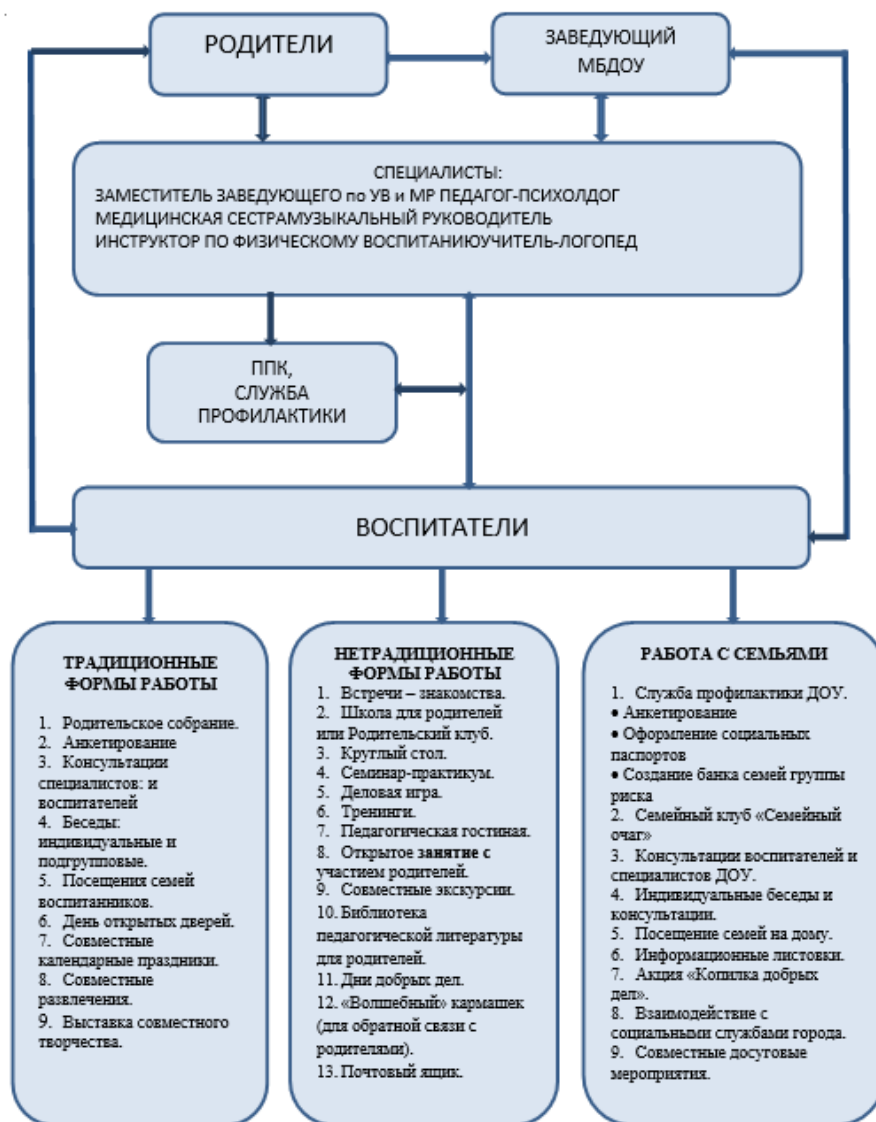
РОДИТЕЛИ

ЗАВЕДУЮЩИЙ МБДОУ

СПЕЦИАЛИСТЫ:
ЗАМЕСТИТЕЛЬ ЗАВЕДУЮЩЕГО по УВ и МР ПЕДАГОГ-ПСИХОЛДОГ
МЕДИЦИНСКАЯ СЕСТРАМУЗЫКАЛЬНЫЙ РУКОВОДИТЕЛЬ
ИНСТРУКТОР ПО ФИЗИЧЕСКОМУ ВОСПИТАНИЮУЧИТЕЛЬ-ЛОГОПЕД

ППК, СЛУЖБА ПРОФИЛАКТИКИ

ВОСПИТАТЕЛИ

ТРАДИЦИОННЫЕ ФОРМЫ РАБОТЫ

1. Родительское собрание.
2. Анкетирование
3. Консультации специалистов: и воспитателей
4. Беседы: индивидуальные и подгрупповые.
5. Посещения семей воспитанников.
6. День открытых дверей.
7. Совместные календарные праздники.
8. Совместные развлечения.
9. Выставка совместного творчества.

НЕТРАДИЦИОННЫЕ ФОРМЫ РАБОТЫ

1. Встречи – знакомства.
2. Школа для родителей или Родительский клуб.
3. Круглый стол.
4. Семинар-практикум.
5. Деловая игра.
6. Тренинги.
7. Педагогическая гостиная.
8. Открытое занятие с участием родителей.
9. Совместные экскурсии.
10. Библиотека педагогической литературы для родителей.
11. Дни добрых дел.
12. «Волшебный» кармашек (для обратной связи с родителями).
13. Почтовый ящик.

РАБОТА С СЕМЬЯМИ

1. Служба профилактики ДОУ.
• Анкетирование
• Оформление социальных паспортов
• Создание банка семей группы риска
2. Семейный клуб «Семейный очаг»
3. Консультации воспитателей и специалистов ДОУ.
4. Индивидуальные беседы и консультации.
5. Посещение семей на дому.
6. Информационные листовки.
7. Акция «Копилка добрых дел».
8. Взаимодействие с социальными службами города.
9. Совместные досуговые мероприятия.